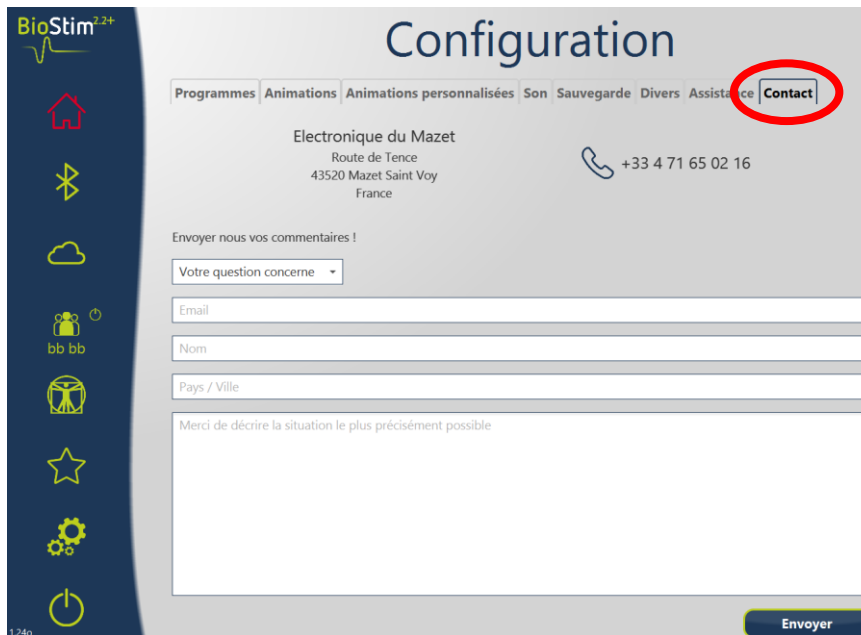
BioStim$^{2.2+}$

bb bb

1.24o

Configuration

Programmes | Animations | Animations personnalisées | Son | Sauvegarde | Divers | Assista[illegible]ce | Contact

Electronique du Mazet
Route de Tence
43520 Mazet Saint Voy
France

+33 4 71 65 02 16

Envoyer nous vos commentaires !

Votre question concerne

Email

Nom

Pays / Ville

Merci de décrire la situation le plus précisément possible

Envoyer